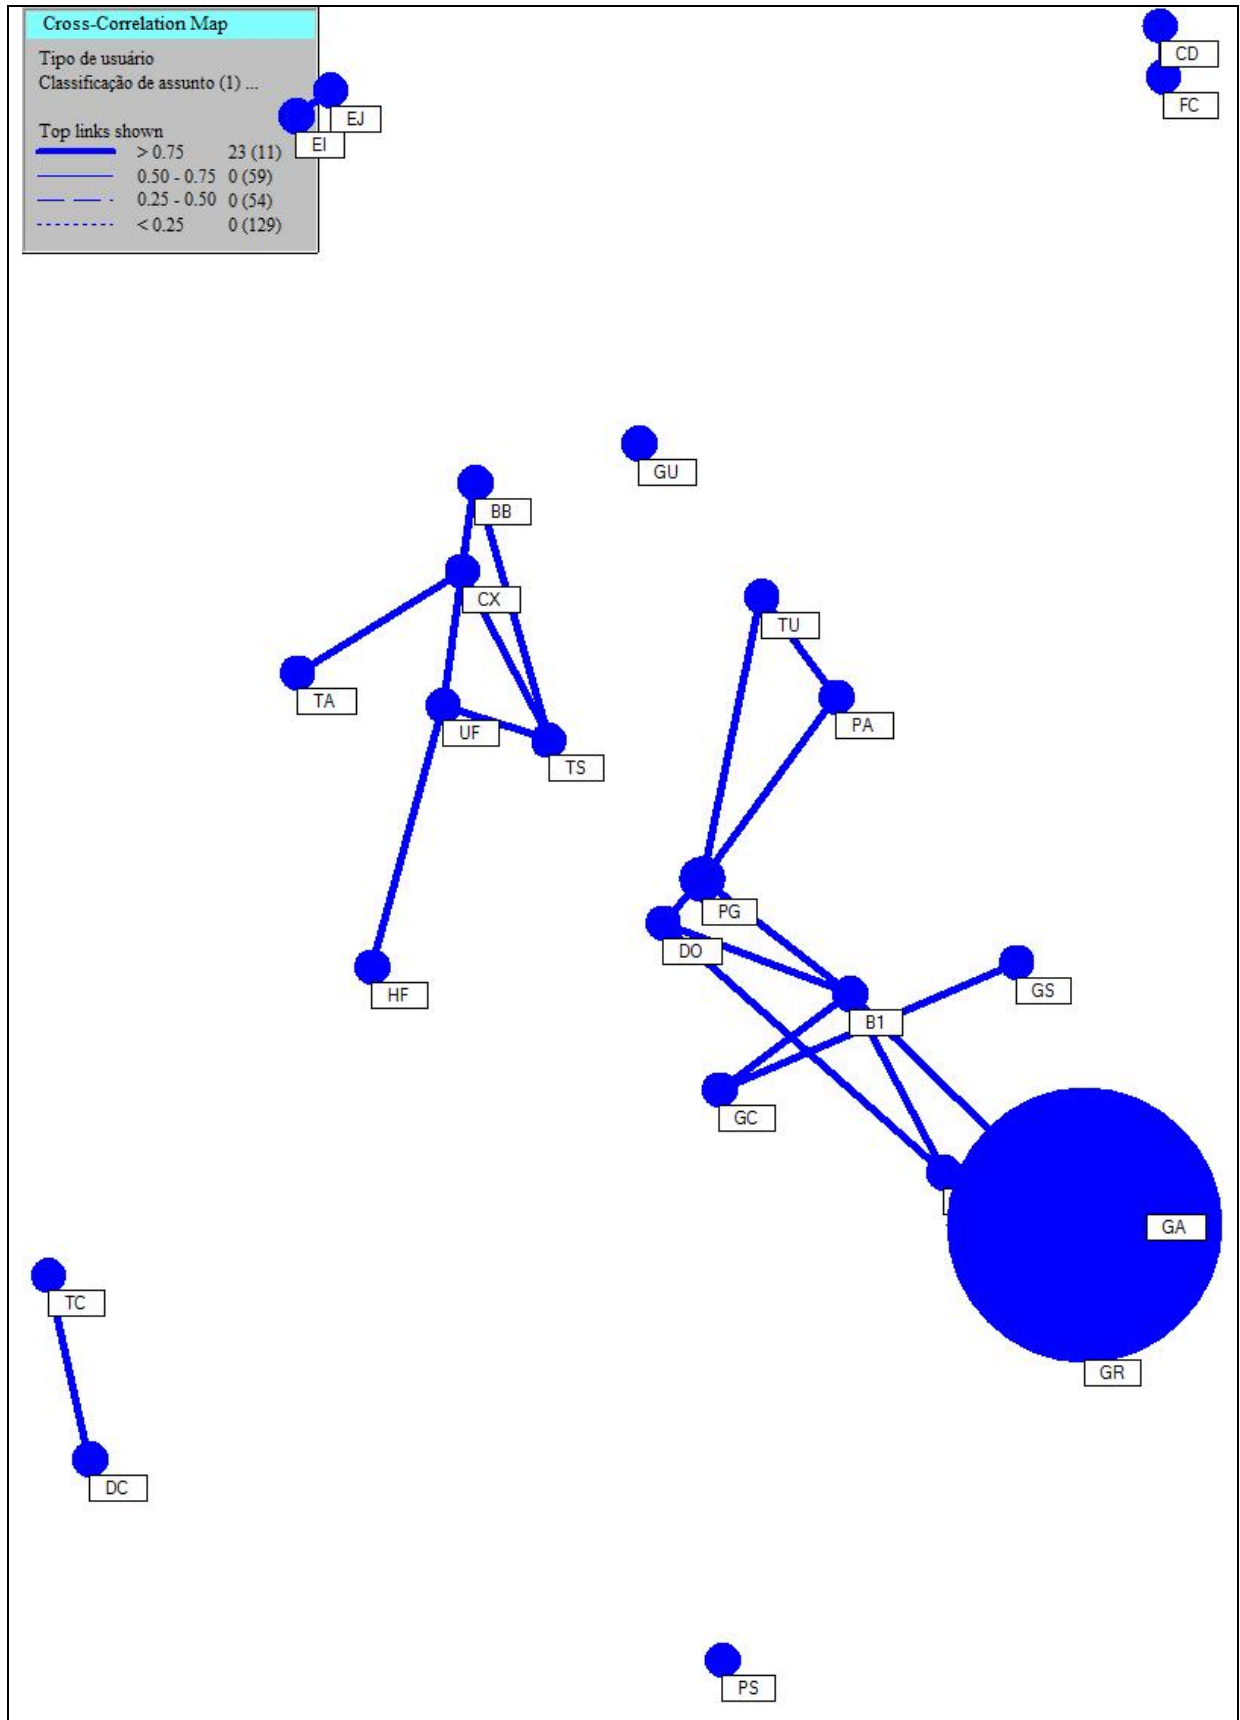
Cross-Correlation Map

Tipo de usuário
Classificação de assunto (1) ...

Top links shown

| | | |
|---|---|---|
| | > 0.75 | 23 (11) |
| | 0.50 - 0.75 | 0 (59) |
| | 0.25 - 0.50 | 0 (54) |
| | < 0.25 | 0 (129) |

EJ
EI
CD
FC
GU
BB
CX
TU
TA
PA
UF
TS
PG
DO
HF
GS
B1
GC
GA
TC
GR
DC
PS